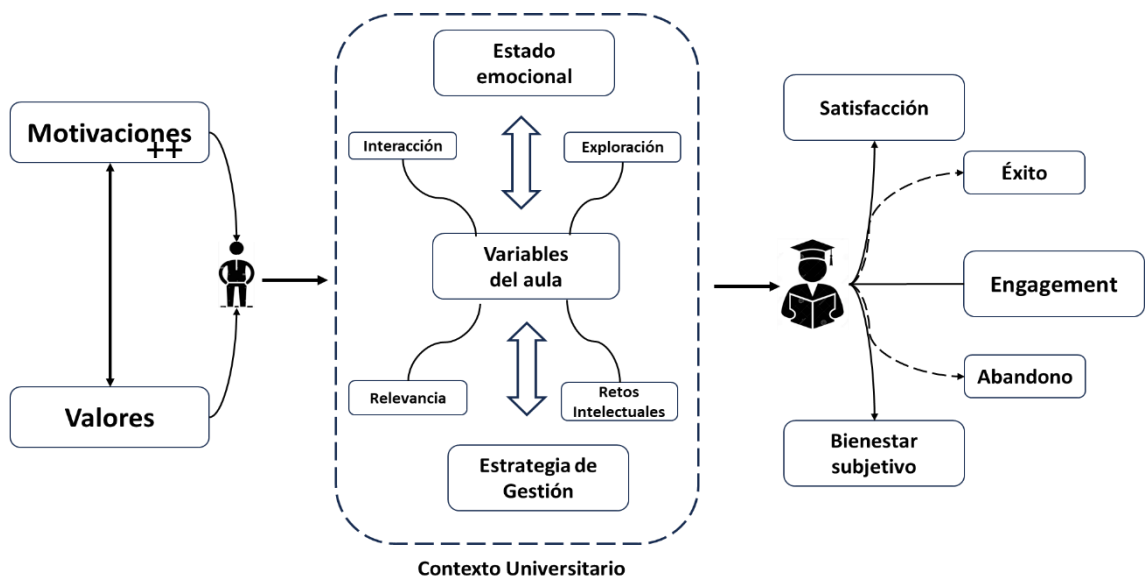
Motivaciones ++

Valores

Estado emocional

Interacción

Exploración

Variables del aula

Relevancia

Retos Intelectuales

Estrategia de Gestión

Contexto Universitario

Satisfacción

Éxito

Engagement

Abandono

Bienestar subjetivo